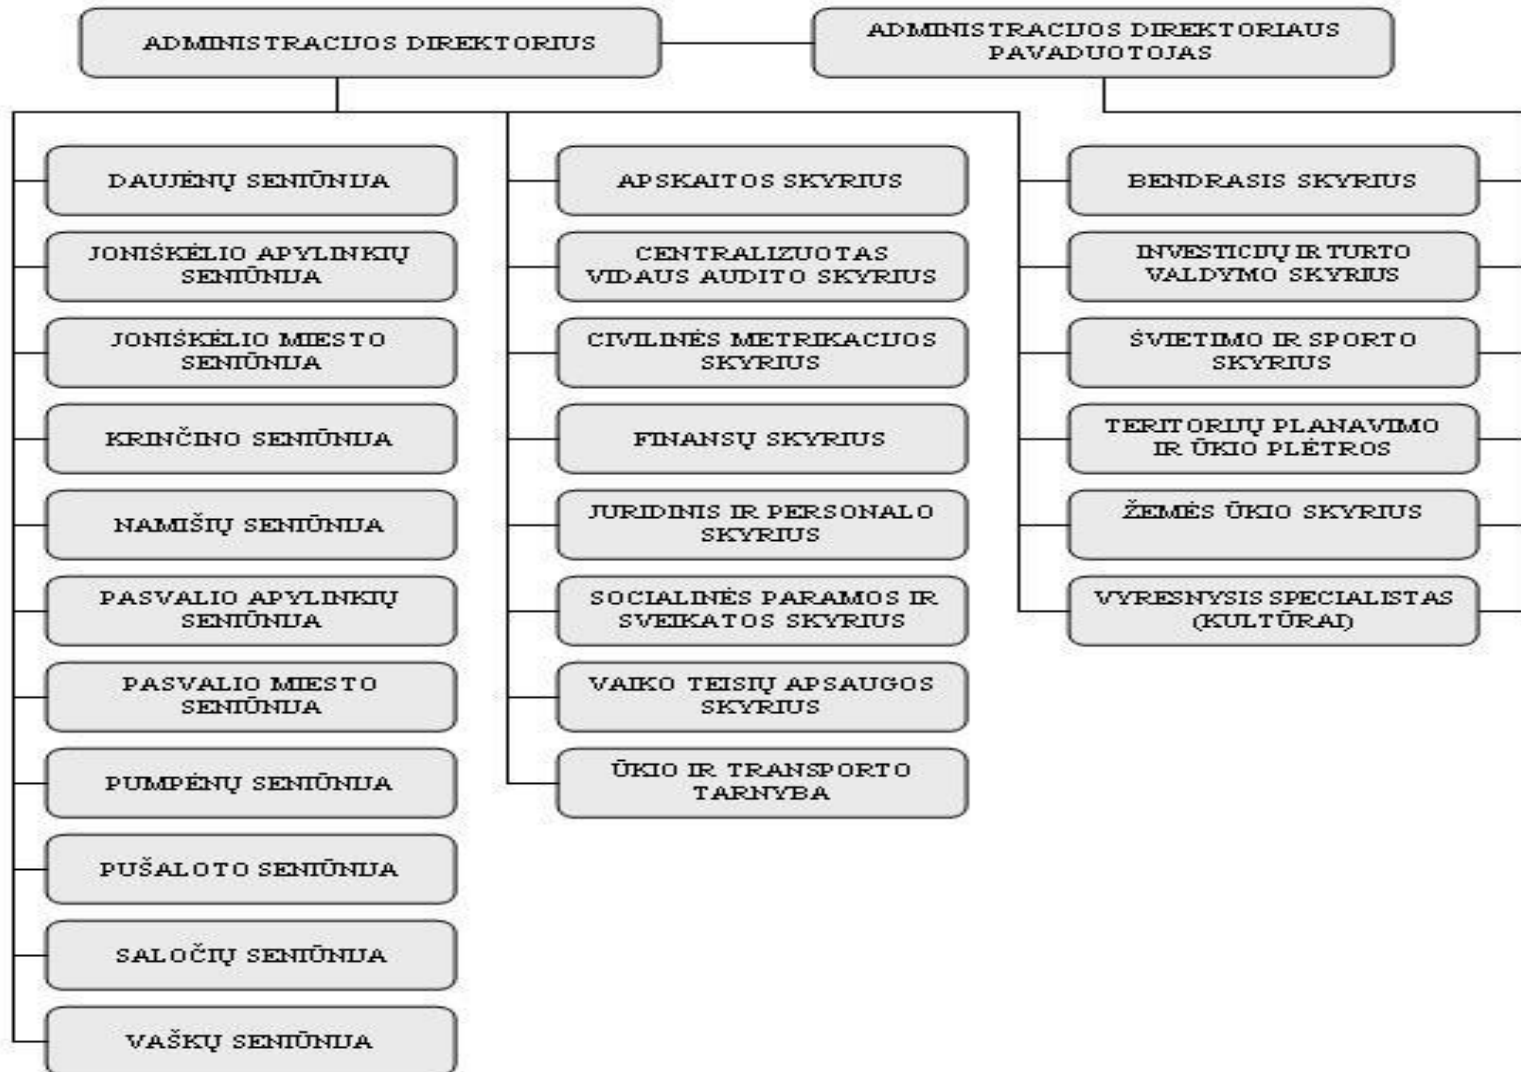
ADMINISTRACIJOS DIREKTORIUS

ADMINISTRACIJOS DIREKTORIAUS PAVADUOTOJAS

DAUJĖNŲ SENIŪNIJA

JONIŠKĖLIO APYLINKIŲ SENIŪNIJA

JONIŠKĖLIO MIESTO SENIŪNIJA

KRINČINO SENIŪNIJA

NAMIŠIŲ SENIŪNIJA

PASVALIO APYLINKIŲ SENIŪNIJA

PASVALIO MIESTO SENIŪNIJA

PUMPĖNŲ SENIŪNIJA

PUŠALOTO SENIŪNIJA

SALOČIŲ SENIŪNIJA

VAŠKŲ SENIŪNIJA

APSKAITOS SKYRIUS

CENTRALIZUOTAS VIDAUS AUDITO SKYRIUS

CIVILINĖS METRIKACIJOS SKYRIUS

FINANSŲ SKYRIUS

JURIDINIS IR PERSONALO SKYRIUS

SOCIALINĖS PARAMOS IR SVEIKATOS SKYRIUS

VAIKO TEISIŲ APSAUGOS SKYRIUS

ŪKIO IR TRANSPORTO TARNYBA

BENDRASIS SKYRIUS

INVESTICIJŲ IR TURTO VALDYMO SKYRIUS

ŠVIETIMO IR SPORTO SKYRIUS

TERITORIJŲ PLANAVIMO IR ŪKIO PLĖTROS

ŽEMĖS ŪKIO SKYRIUS

VYRESNYSIS SPECIALISTAS (KULTŪRAI)